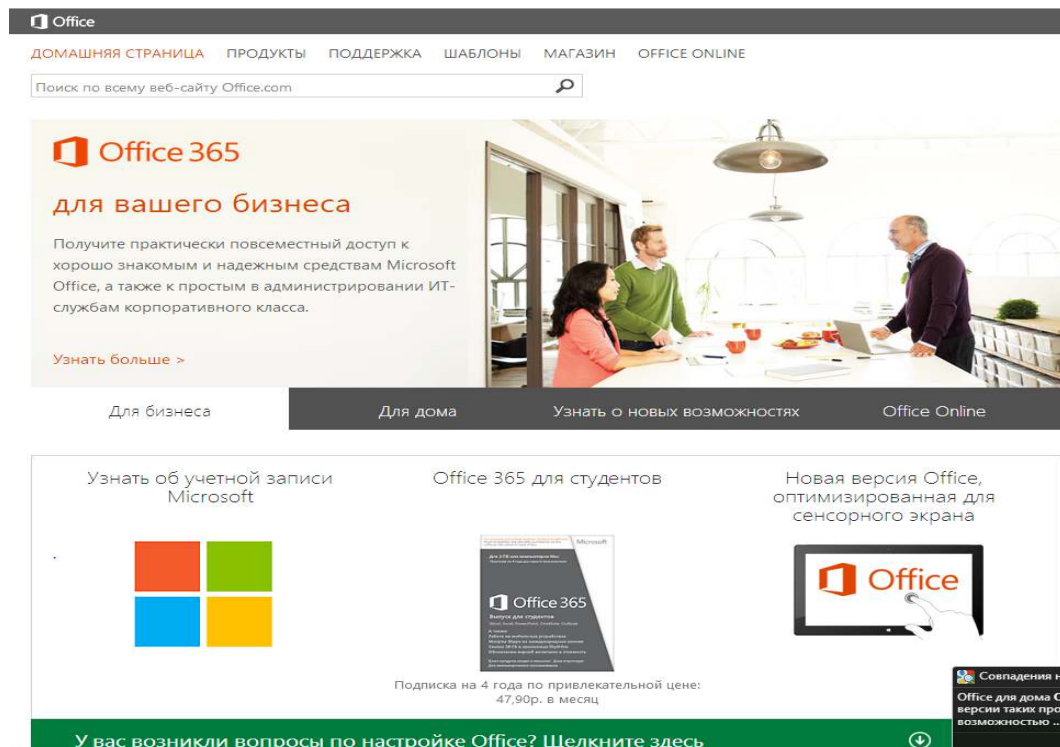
Office

ДОМАШНЯЯ СТРАНИЦА ПРОДУКТЫ ПОДДЕРЖКА ШАБЛОНЫ МАГАЗИН OFFICE ONLINE

Поиск по всему веб-сайту Office.com

Office 365

для вашего бизнеса

Получите практически повсеместный доступ к хорошо знакомым и надежным средствам Microsoft Office, а также к простым в администрировании ИТ-службам корпоративного класса.

Узнать больше >

Для бизнеса | Для дома | Узнать о новых возможностях | Office Online

Узнать об учетной записи Microsoft

Office 365 для студентов

Microsoft

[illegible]

Office 365

Выпуск для студентов

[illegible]

Подписка на 4 года по привлекательной цене: 47,90р. в месяц

Новая версия Office, оптимизированная для сенсорного экрана

Office

Совпадения н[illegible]

Office для дома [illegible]
версии таких про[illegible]
возможностью ...

У вас возникли вопросы по настройке Office? Щелкните здесь